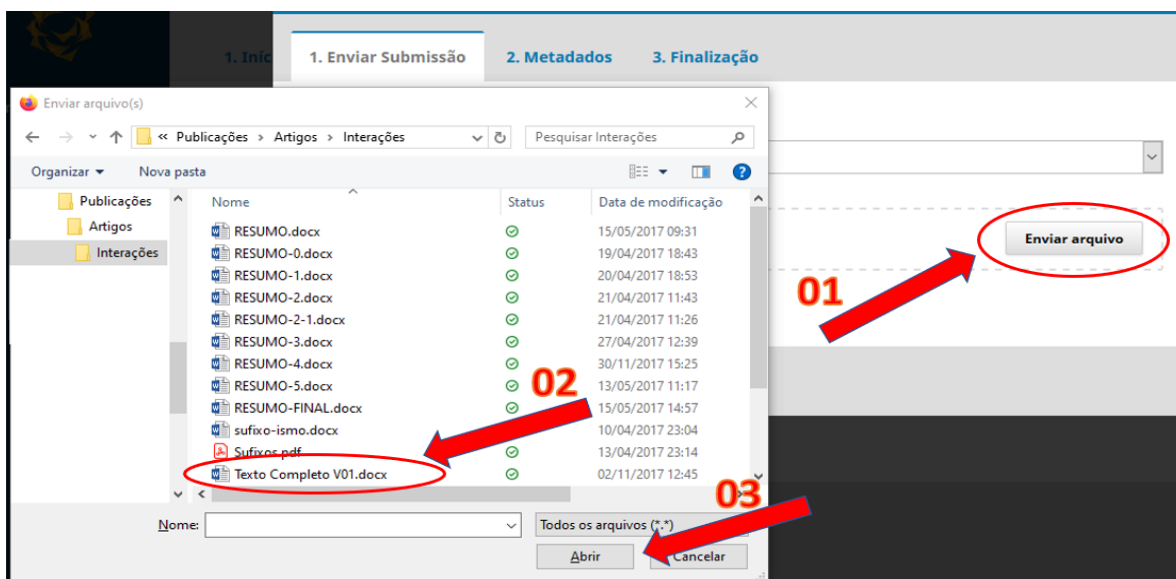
1. Iníc 1. Enviar Submissão 2. Metadados 3. Finalização

Enviar arquivo(s)

« Publicações › Artigos › Interações

Pesquisar Interações

Organizar ▾ Nova pasta

Publicações
Artigos
Interações

| Nome | Status | Data de modificação |
|---|---|---|
| RESUMO.docx | | 15/05/2017 09:31 |
| RESUMO-0.docx | | 19/04/2017 18:43 |
| RESUMO-1.docx | | 20/04/2017 18:53 |
| RESUMO-2.docx | | 21/04/2017 11:43 |
| RESUMO-2-1.docx | | 21/04/2017 11:26 |
| RESUMO-3.docx | | 27/04/2017 12:39 |
| RESUMO-4.docx | | 30/11/2017 15:25 |
| RESUMO-5.docx | | 13/05/2017 11:17 |
| RESUMO-FINAL.docx | | 15/05/2017 14:57 |
| sufixo-ismo.docx | | 10/04/2017 23:04 |
| Sufixos.pdf | | 13/04/2017 23:14 |
| Texto Completo V01.docx | | 02/11/2017 12:45 |

Nome:

Todos os arquivos (*.*)

Abrir Cancelar

Enviar arquivo

01

02

03